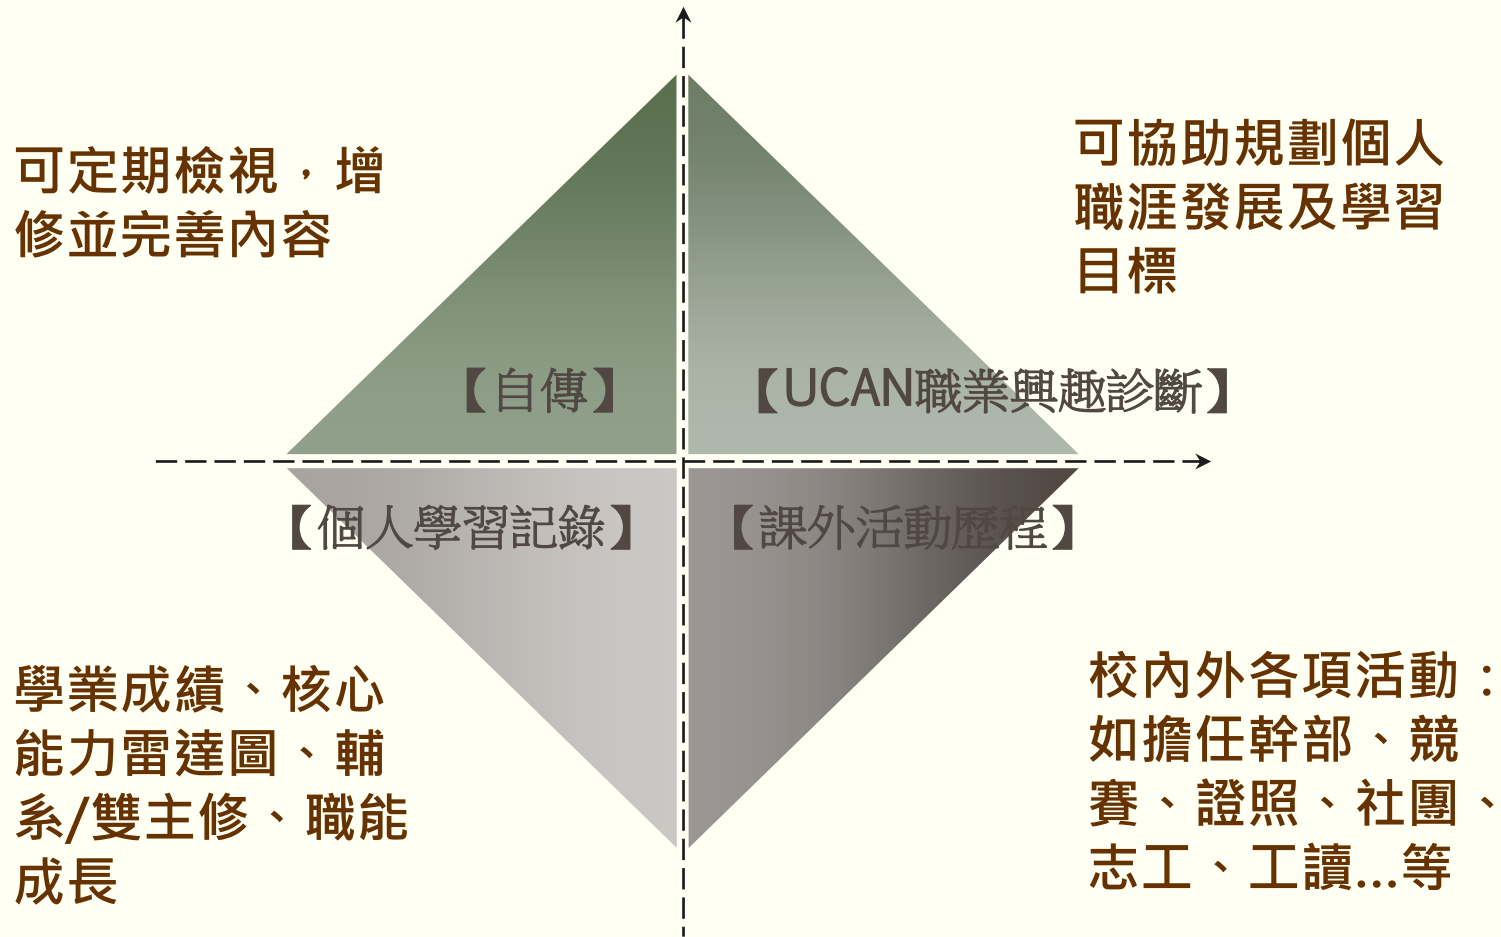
可定期檢視，增修並完善內容

可協助規劃個人職涯發展及學習目標

【自傳】

【UCAN職業興趣診斷】

【個人學習記錄】

【課外活動歷程】

學業成績、核心能力雷達圖、輔系/雙主修、職能成長

校內外各項活動：如擔任幹部、競賽、證照、社團、志工、工讀...等